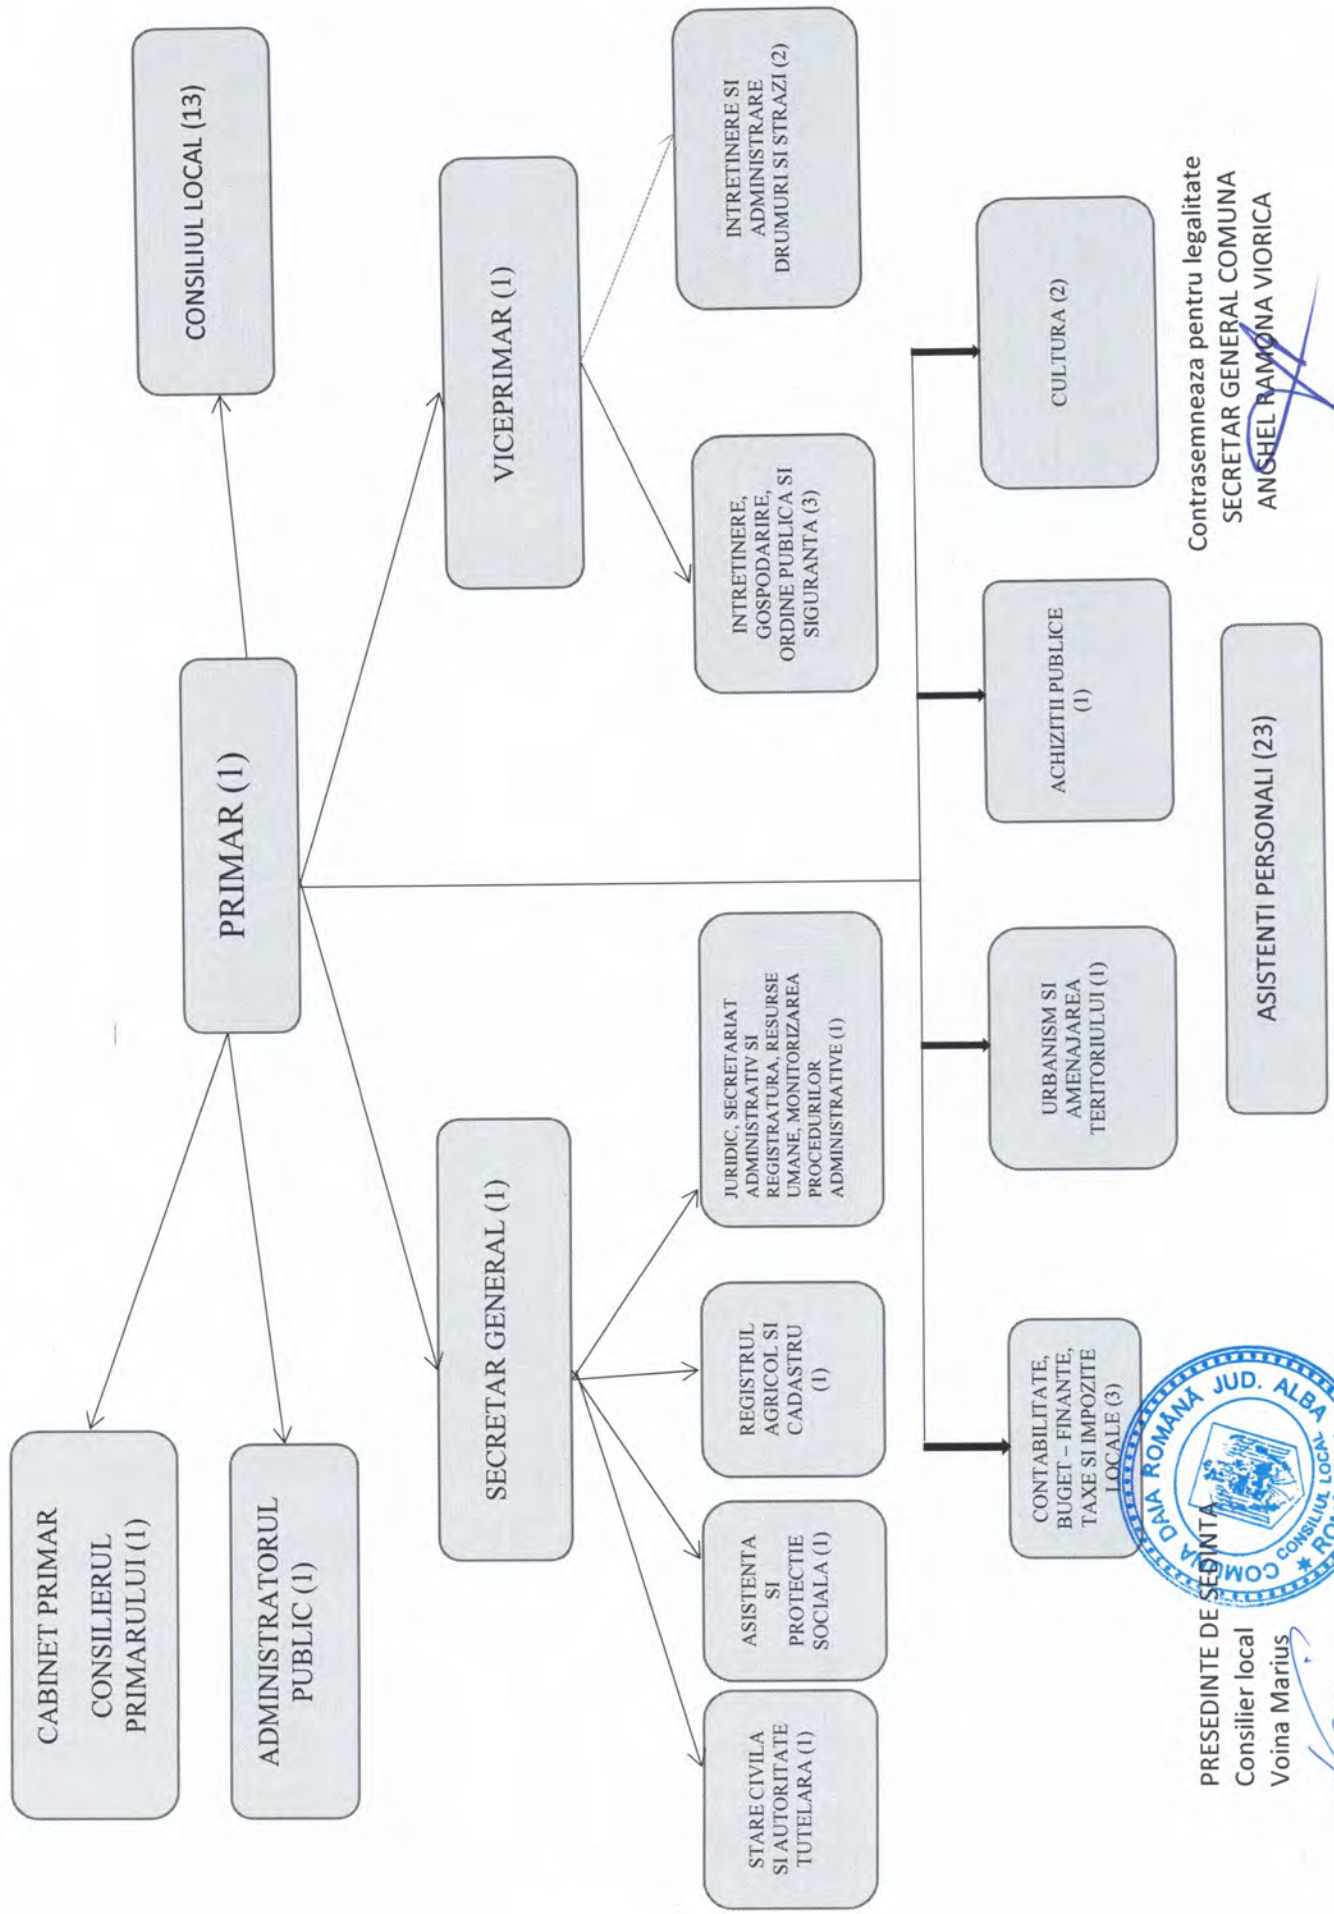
CONSILIUL LOCAL (13)

PRIMAR (1)

CABINET PRIMAR
CONSILIERUL PRIMARULUI (1)

ADMINISTRATORUL PUBLIC (1)

VICEPRIMAR (1)

INTRETINERE SI ADMINISTRARE DRUMURI SI STRAZI (2)

INTRETINERE, GOSPODARIRE, ORDINE PUBLICA SI SIGURANTA (3)

SECRETAR GENERAL (1)

JURIDIC, SECRETARIAT ADMINISTRATIV SI REGISTRATURA, RESURSE UMANE, MONITORIZAREA PROCEDURILOR ADMINISTRATIVE (1)

REGISTRUL AGRICOL SI CADASTRU (1)

ASISTENTA SI PROTECTIE SOCIALA (1)

STARE CIVILA SI AUTORITATE TUTELARA (1)

CULTURA (2)

ACHIZITII PUBLICE (1)

URBANISM SI AMENAJAREA TERITORIULUI (1)

CONTABILITATE, BUGET – FINANTE, TAXE SI IMPOZITE LOCALE (3)

ASISTENTI PERSONALI (23)

Contrasemneaza pentru legalitate
SECRETAR GENERAL COMUNA
ANGHEL RAMONA VIORICA

PRESEDINTE DE SEDINTA
Consilier local
Voina Marius

ROMÂNIA JUD. ALBA COMUNA DAIA ROMÂNĂ CONSILIUL LOCAL